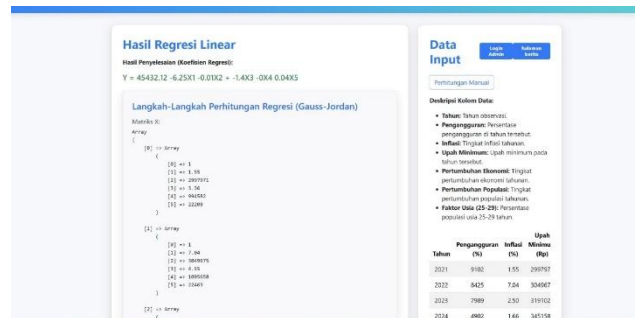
Hasil Regresi Linear

Hasil Penyelesaian (Koefisien Regresi):

Y = 45432.12 -6.25X1 -0.01X2 + -1.4X3 -0X4 0.04X5

Langkah-Langkah Perhitungan Regresi (Gauss-Jordan)

Matriks X:

Array
(
    [0] => Array
        (
            [0] => 1
            [1] => 1.55
            [2] => 2997971
            [3] => 5.36
            [4] => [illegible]
            [5] => 22289
        )

    [1] => Array
        (
            [0] => 1
            [1] => 7.84
            [2] => 3049675
            [3] => 4.55
            [4] => 1005658
            [5] => 22463
        )

    [2] => Array
        (

Data Input

Login Admin

Halaman Berita

Perhitungan Manual

Deskripsi Kolom Data:

- Tahun: Tahun observasi.
- Pengangguran: Persentase pengangguran di tahun tersebut.
- Inflasi: Tingkat inflasi tahunan.
- Upah Minimum: Upah minimum pada tahun tersebut.
- Pertumbuhan Ekonomi: Tingkat pertumbuhan ekonomi tahunan.
- Pertumbuhan Populasi: Tingkat pertumbuhan populasi tahunan.
- Faktor Usia (25-29): Persentase populasi usia 25-29 tahun.

| Tahun | Pengangguran (%) | Inflasi (%) | Upah Minimu (Rp) |
|---|---|---|---|
| 2021 | 9182 | 1.55 | 299797 |
| 2022 | 8425 | 7.84 | 304967 |
| 2023 | 7989 | 2.50 | 319102 |
| 2024 | 4982 | 1.66 | 345159 |